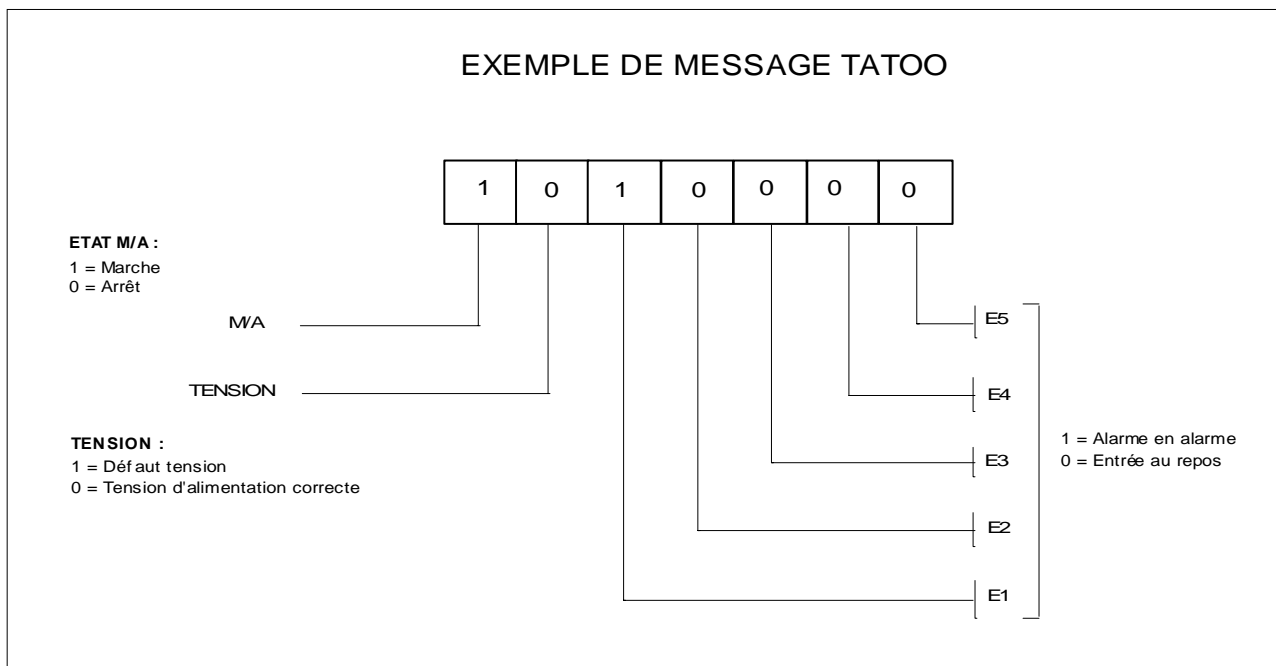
EXEMPLE DE MESSAGE TATOO

| 1 | 0 | 1 | 0 | 0 | 0 | 0 |
|---|---|---|---|---|---|---|

ETAT M/A :
1 = Marche
0 = Arrêt

M/A

TENSION

TENSION :
1 = Défaut tension
0 = Tension d'alimentation correcte

E5

E4

E3

E2

E1

1 = Alarme en alarme
0 = Entrée au repos